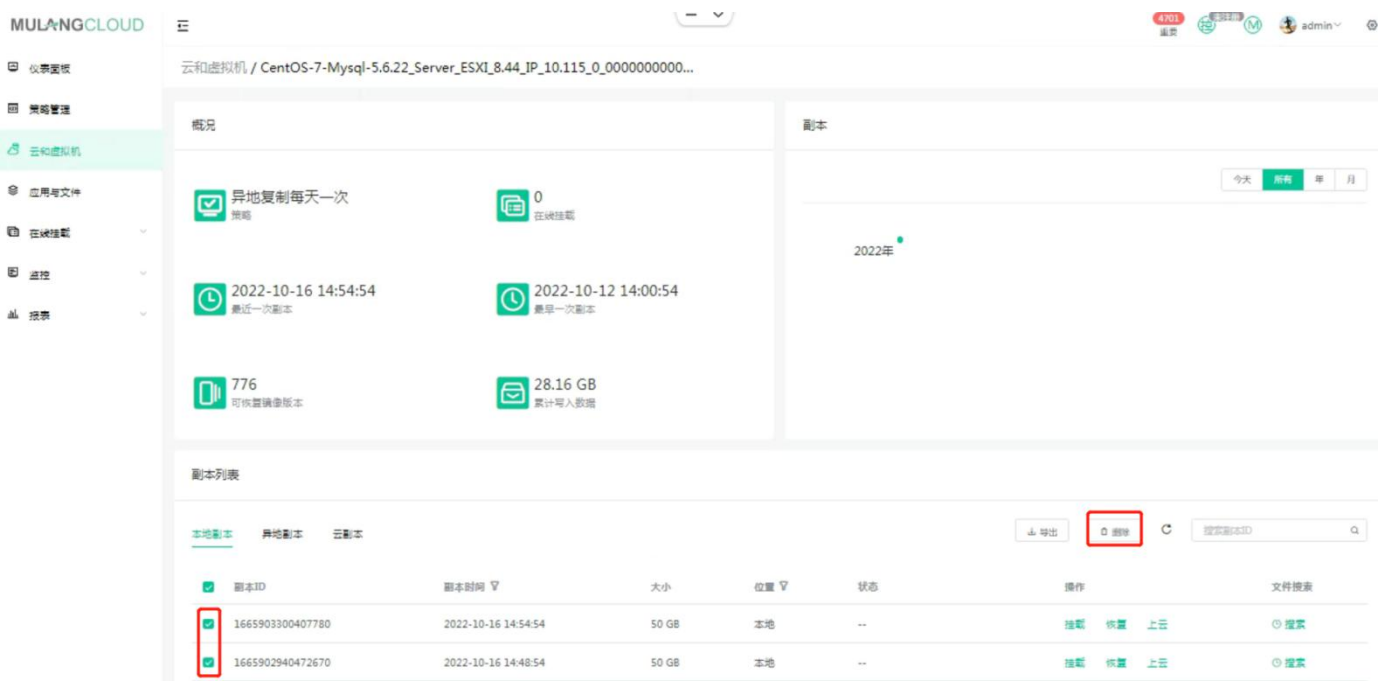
MULANGCLOUD

4701
altı
admin

仪表面板
策略管理
云和虚拟机
应用与文件
在线挂载
监控
报表

云和虚拟机 / CentOS-7-Mysql-5.6.22_Server_ESXI_8.44_IP_10.115_0_0000000000...

概况

异地复制每天一次
策略

0
在线挂载

2022-10-16 14:54:54
最近一次副本

2022-10-12 14:00:54
最早一次副本

776
可恢复镜像版本

28.16 GB
累计写入数据

副本

今天 所有 年 月

2022年

副本列表

本地副本 异地副本 云副本

导出 删除 搜索副本ID

| | 副本ID | 副本时间 | 大小 | 位置 | 状态 | 操作 | 文件搜索 |
|---|---|---|---|---|---|---|---|
| ☑ | 1665903300407780 | 2022-10-16 14:54:54 | 50 GB | 本地 | -- | 挂载 恢复 上云 | 搜索 |
| ☑ | 1665902940472670 | 2022-10-16 14:48:54 | 50 GB | 本地 | -- | 挂载 恢复 上云 | 搜索 |